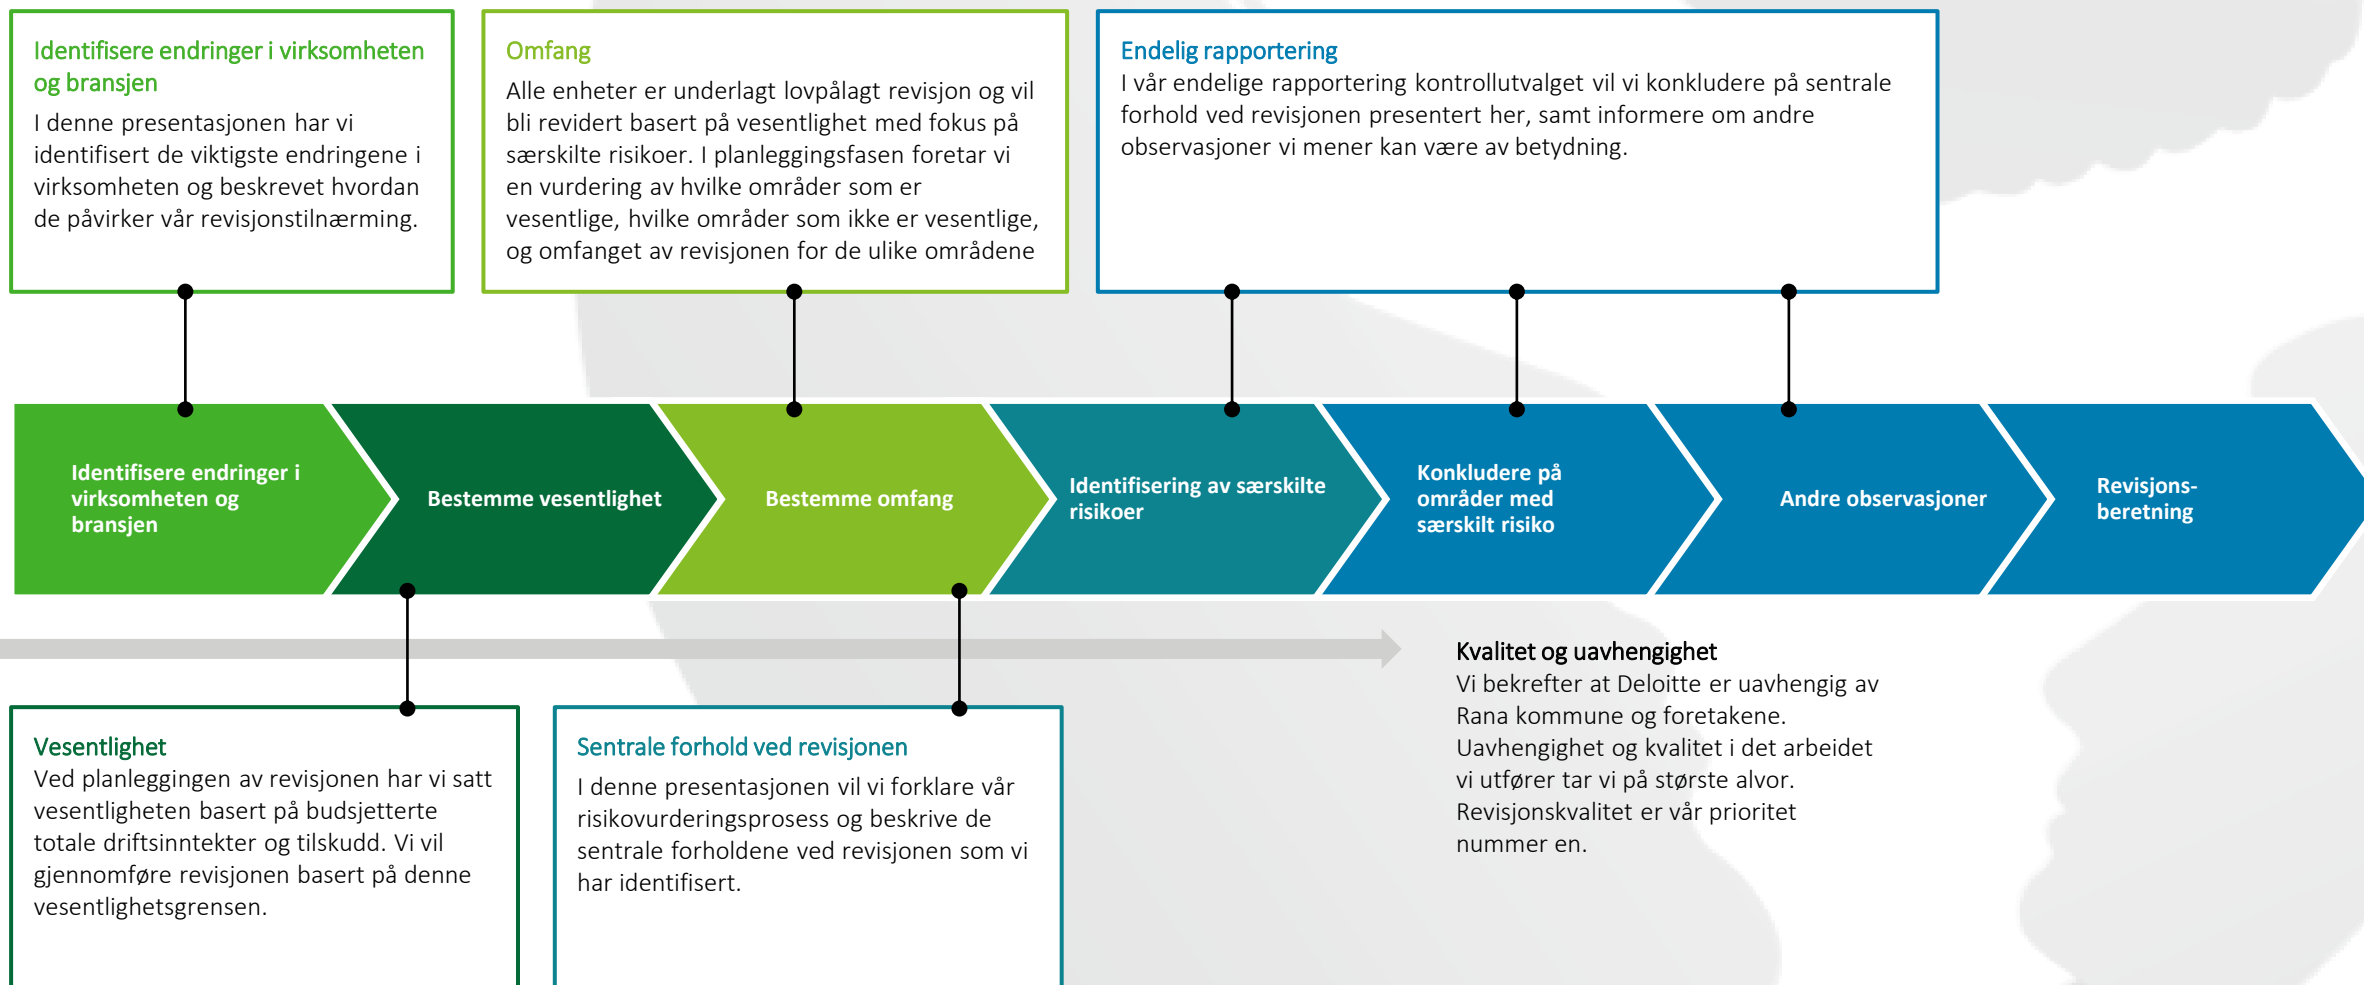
Identifisere endringer i virksomheten og bransjen

I denne presentasjonen har vi identifisert de viktigste endringene i virksomheten og beskrevet hvordan de påvirker vår revisjonstilnærming.

Omfang

Alle enheter er underlagt lovpålagt revisjon og vil bli revidert basert på vesentlighet med fokus på særskilte risikoer. I planleggingsfasen foretar vi en vurdering av hvilke områder som er vesentlige, hvilke områder som ikke er vesentlige, og omfanget av revisjonen for de ulike områdene

Endelig rapportering

I vår endelige rapportering kontrollutvalget vil vi konkludere på sentrale forhold ved revisjonen presentert her, samt informere om andre observasjoner vi mener kan være av betydning.

Identifisere endringer i virksomheten og bransjen

Bestemme vesentlighet

Bestemme omfang

Identifisering av særskilte risikoer

Konkludere på områder med særskilt risiko

Andre observasjoner

Revisjons-beretning

Vesentlighet

Ved planleggingen av revisjonen har vi satt vesentligheten basert på budsjetterte totale driftsinntekter og tilskudd. Vi vil gjennomføre revisjonen basert på denne vesentlighetsgrensen.

Sentrale forhold ved revisjonen

I denne presentasjonen vil vi forklare vår risikovurderingsprosess og beskrive de sentrale forholdene ved revisjonen som vi har identifisert.

Kvalitet og uavhengighet

Vi bekrefter at Deloitte er uavhengig av Rana kommune og foretakene. Uavhengighet og kvalitet i det arbeidet vi utfører tar vi på største alvor. Revisjonskvalitet er vår prioritet nummer en.